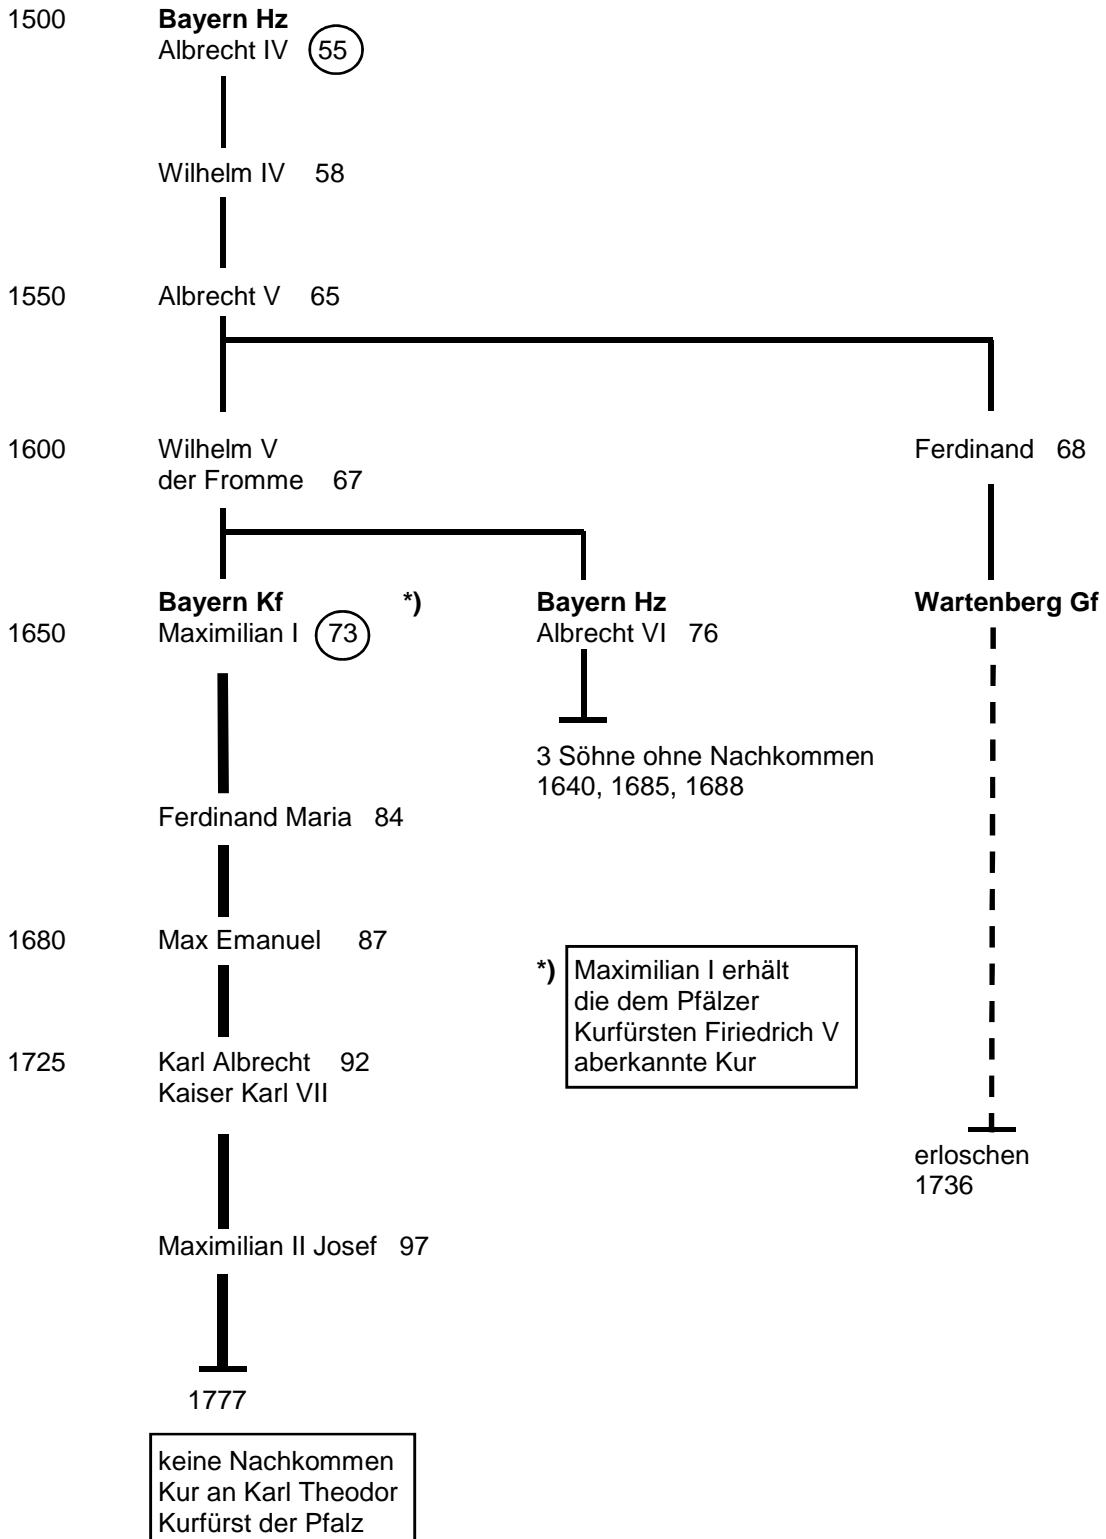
1500 **Bayern Hz**
Albrecht IV 55

Wilhelm IV 58

1550 Albrecht V 65

1600 Wilhelm V der Fromme 67

Ferdinand 68

**Bayern Kf** *)
1650 Maximilian I 73

**Bayern Hz**
Albrecht VI 76

3 Söhne ohne Nachkommen
1640, 1685, 1688

**Wartenberg Gf**

Ferdinand Maria 84

1680 Max Emanuel 87

*) Maximilian I erhält die dem Pfälzer Kurfürsten Firiedrich V aberkannte Kur

1725 Karl Albrecht 92
Kaiser Karl VII

erloschen
1736

Maximilian II Josef 97

1777

keine Nachkommen
Kur an Karl Theodor
Kurfürst der Pfalz